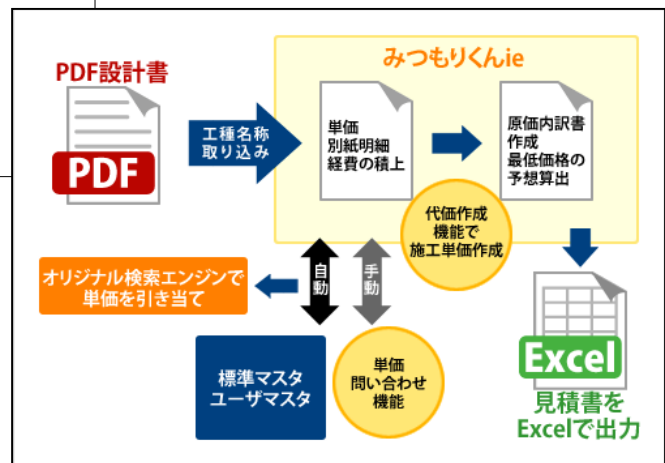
PDF設計書

PDF

工種名称
取り込み

みつもりくんie

単価
別紙明細
経費の積上

原価内訳書
作成
最低価格の
予想算出

代価作成
機能で
施工単価作成

オリジナル検索エンジンで
単価を引き当て

自動

手動

標準マスタ
ユーザマスタ

単価
問い合わせ
機能

Excel

見積書を
Excelで出力